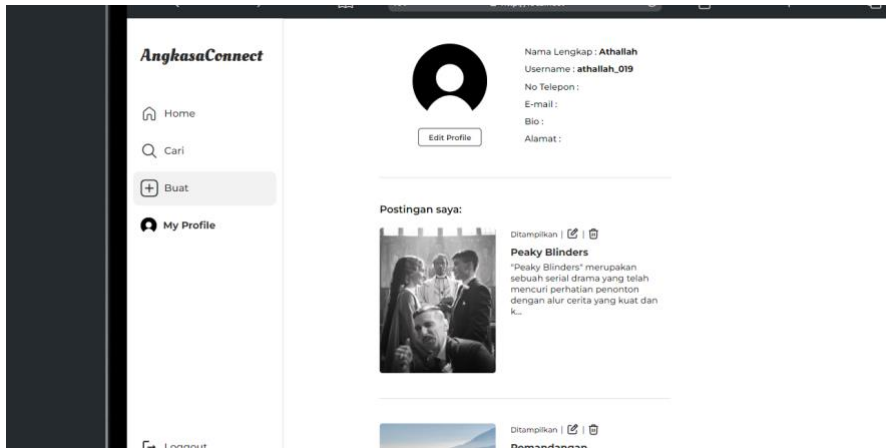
AngkasaConnect

Home

Cari

Buat

My Profile

Logout

Edit Profile

Nama Lengkap : Athallah
Username : athallah_019
No Telepon :
E-mail :
Bio :
Alamat :

Postingan saya:

Ditampilkan |

Peaky Blinders

"Peaky Blinders" merupakan sebuah serial drama yang telah mencuri perhatian penonton dengan alur cerita yang kuat dan k...

Ditampilkan |

Pemandangan